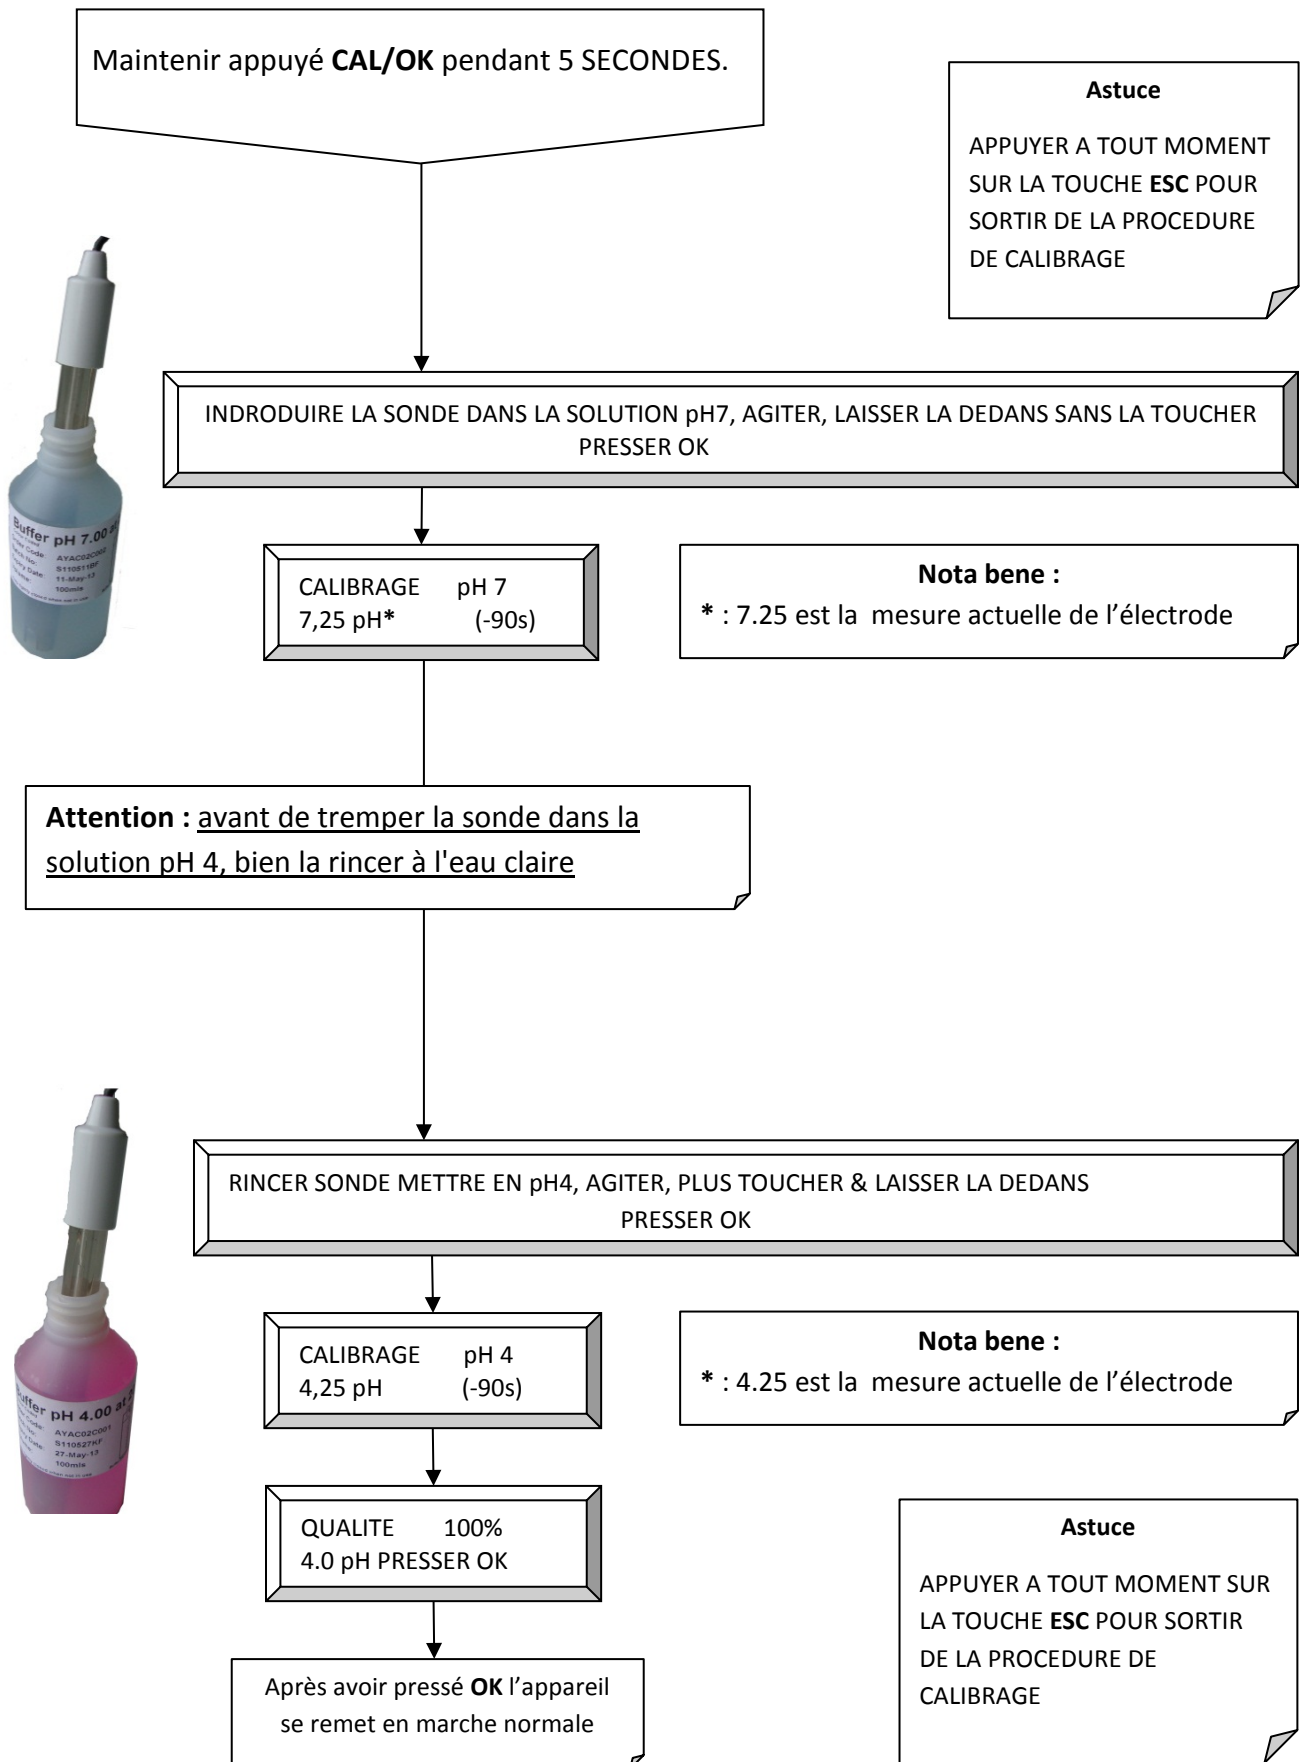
Maintenir appuyé **CAL/OK** pendant 5 SECONDES.

**Astuce**

APPUYER A TOUT MOMENT SUR LA TOUCHE **ESC** POUR SORTIR DE LA PROCEDURE DE CALIBRAGE

INDRODUIRE LA SONDE DANS LA SOLUTION pH7, AGITER, LAISSER LA DEDANS SANS LA TOUCHER
PRESSER OK

Buffer pH 7.00
AYAC02C002
S110511BF
11-May-13
100mls

CALIBRAGE pH 7
7,25 pH* (-90s)

**Nota bene :**
* : 7.25 est la mesure actuelle de l'électrode

**Attention :** avant de tremper la sonde dans la solution pH 4, bien la rincer à l'eau claire

RINCER SONDE METTRE EN pH4, AGITER, PLUS TOUCHER & LAISSER LA DEDANS
PRESSER OK

Buffer pH 4.00 at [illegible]
AYAC02C001
S110527KF
27-May-13
100mls

CALIBRAGE pH 4
4,25 pH (-90s)

**Nota bene :**
* : 4.25 est la mesure actuelle de l'électrode

QUALITE 100%
4.0 pH PRESSER OK

**Astuce**

APPUYER A TOUT MOMENT SUR LA TOUCHE **ESC** POUR SORTIR DE LA PROCEDURE DE CALIBRAGE

Après avoir pressé **OK** l'appareil se remet en marche normale